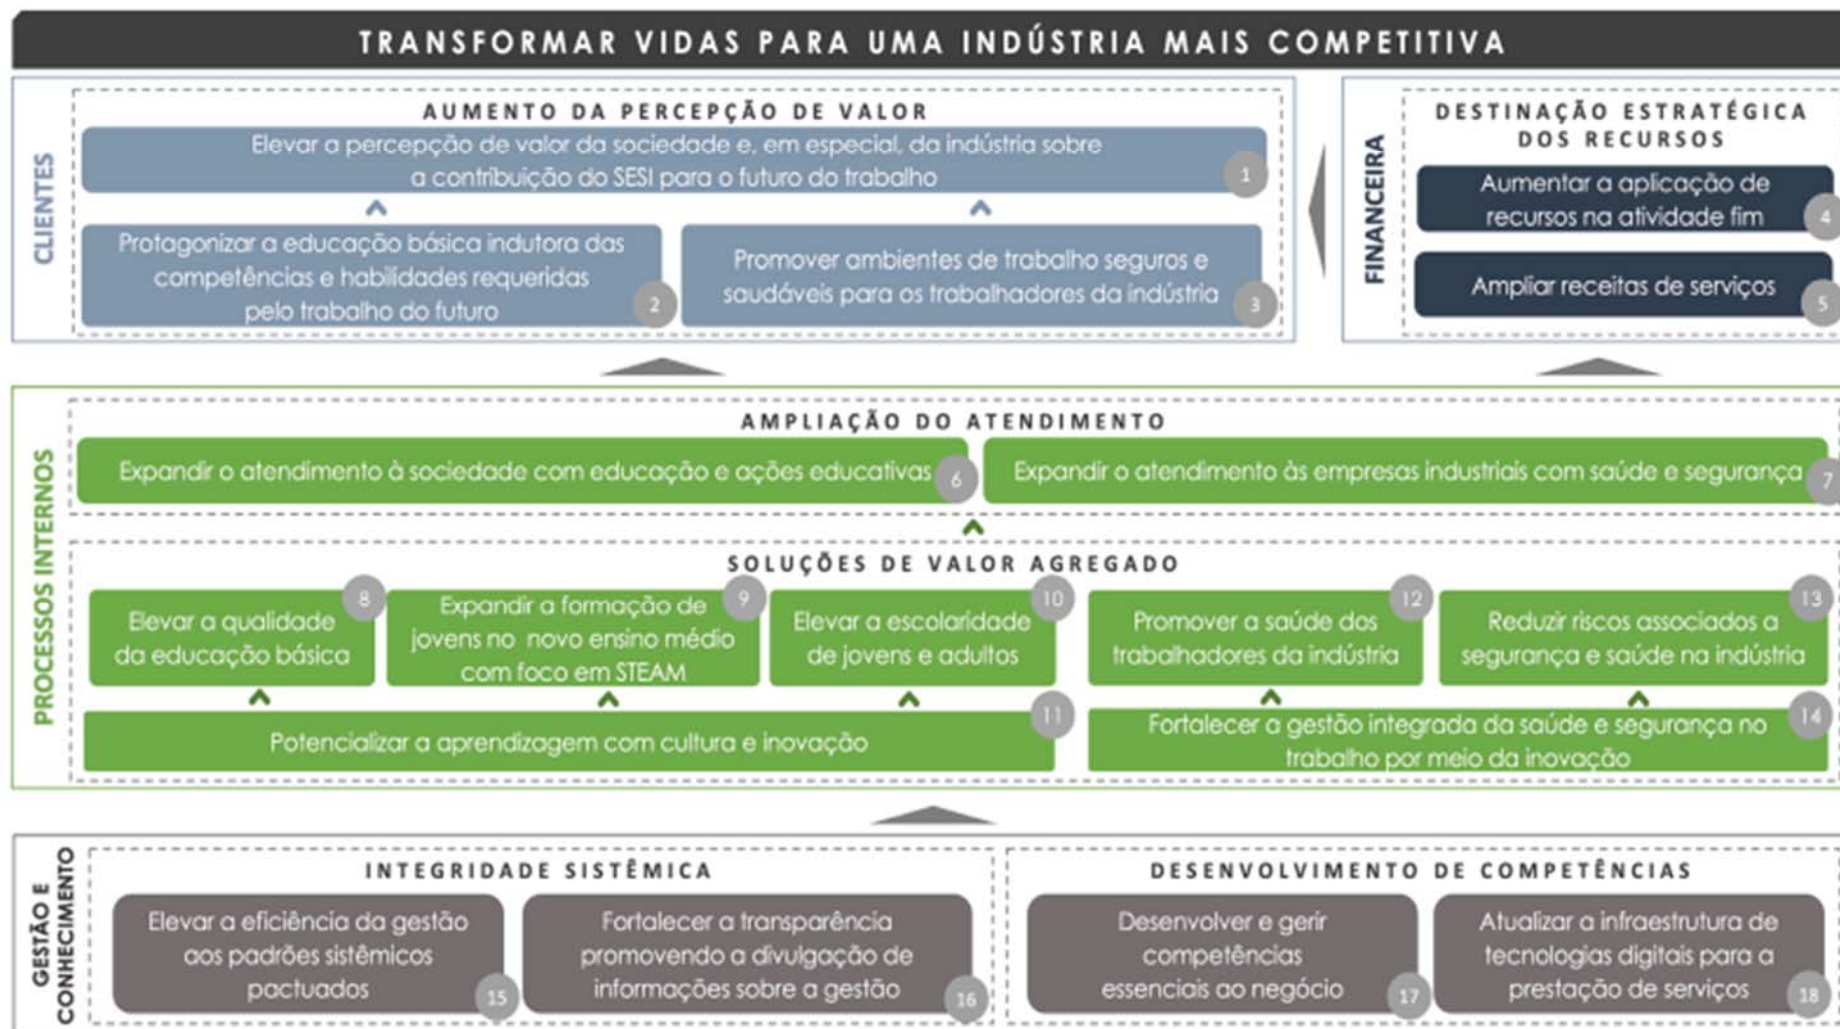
TRANSFORMAR VIDAS PARA UMA INDÚSTRIA MAIS COMPETITIVA

CLIENTES

AUMENTO DA PERCEPÇÃO DE VALOR

Elevar a percepção de valor da sociedade e, em especial, da indústria sobre a contribuição do SESI para o futuro do trabalho 1

Protagonizar a educação básica indutora das competências e habilidades requeridas pelo trabalho do futuro 2

Promover ambientes de trabalho seguros e saudáveis para os trabalhadores da indústria 3

FINANCEIRA

DESTINAÇÃO ESTRATÉGICA DOS RECURSOS

Aumentar a aplicação de recursos na atividade fim 4

Ampliar receitas de serviços 5

PROCESSOS INTERNOS

AMPLIAÇÃO DO ATENDIMENTO

Expandir o atendimento à sociedade com educação e ações educativas 6

Expandir o atendimento às empresas industriais com saúde e segurança 7

SOLUÇÕES DE VALOR AGREGADO

8 Elevar a qualidade da educação básica

9 Expandir a formação de jovens no novo ensino médio com foco em STEAM

10 Elevar a escolaridade de jovens e adultos

12 Promover a saúde dos trabalhadores da indústria

13 Reduzir riscos associados a segurança e saúde na indústria

11 Potencializar a aprendizagem com cultura e inovação

14 Fortalecer a gestão integrada da saúde e segurança no trabalho por meio da inovação

GESTÃO E CONHECIMENTO

INTEGRIDADE SISTÊMICA

Elevar a eficiência da gestão aos padrões sistêmicos pactuados 15

Fortalecer a transparência promovendo a divulgação de informações sobre a gestão 16

DESENVOLVIMENTO DE COMPETÊNCIAS

Desenvolver e gerir competências essenciais ao negócio 17

Atualizar a infraestrutura de tecnologias digitais para a prestação de serviços 18